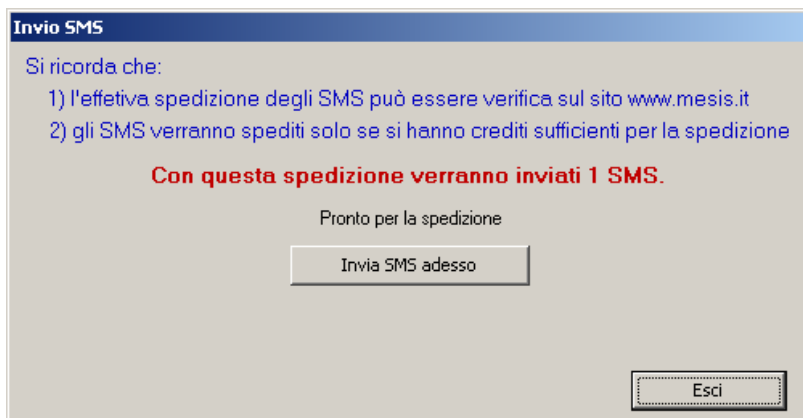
Invio SMS

Si ricorda che:

1) l'effetiva spedizione degli SMS può essere verifica sul sito www.mesis.it

2) gli SMS verranno spediti solo se si hanno crediti sufficienti per la spedizione

Con questa spedizione verranno inviati 1 SMS.

Pronto per la spedizione

Invia SMS adesso

Esci